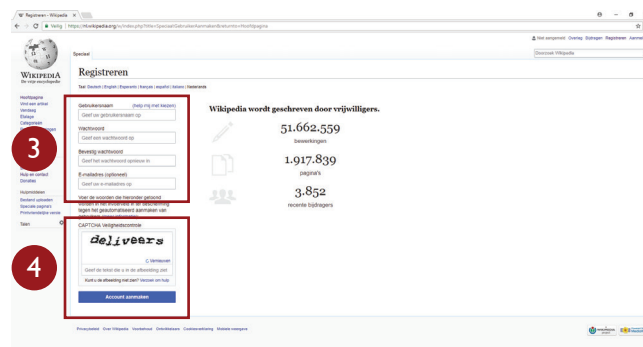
Registreren – Wikipedia ×

Veilig | https://nl.wikipedia.org/w/index.php?title=Speciaal:GebruikerAanmaken&returnto=Hoofdpagina

Niet aangemeld Overleg Bijdragen Registreren Aanmelden

Speciaal

Doorzoek Wikipedia

WIKIPEDIA
De vrije encyclopedie

Registreren

Taal: Deutsch | English | Esperanto | français | español | italiano | Nederlands

Hoofdpagina
Vind een artikel
Vandaag
Etalage
Categorieën
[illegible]

Hulp en contact
Donaties

Hulpmiddelen
Bestand uploaden
Speciale pagina's
Printvriendelijke versie

Talen

3

4

Gebruikersnaam (help mij met kiezen)
Geef uw gebruikersnaam op

Wachtwoord
Geef een wachtwoord op

Bevestig wachtwoord
Geef het wachtwoord opnieuw in

E-mailadres (optioneel)
Geef uw e-mailadres op

Voer de woorden die hieronder getoond worden in het invoerveld in als bescherming tegen het geautomatiseerd aanmaken van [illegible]

CAPTCHA Veiligheidscontrole

deliveers

Verniewuen

Geef de tekst die u in de afbeelding ziet

Kunt u de afbeelding niet zien? Verzoek om hulp

Account aanmaken

Wikipedia wordt geschreven door vrijwilligers.

51.662.559
bewerkingen

1.917.839
pagina's

3.852
recente bijdragers

Privacybeleid Over Wikipedia Voorbehoud Ontwikkelaars Cookieverklaring Mobiele weergave